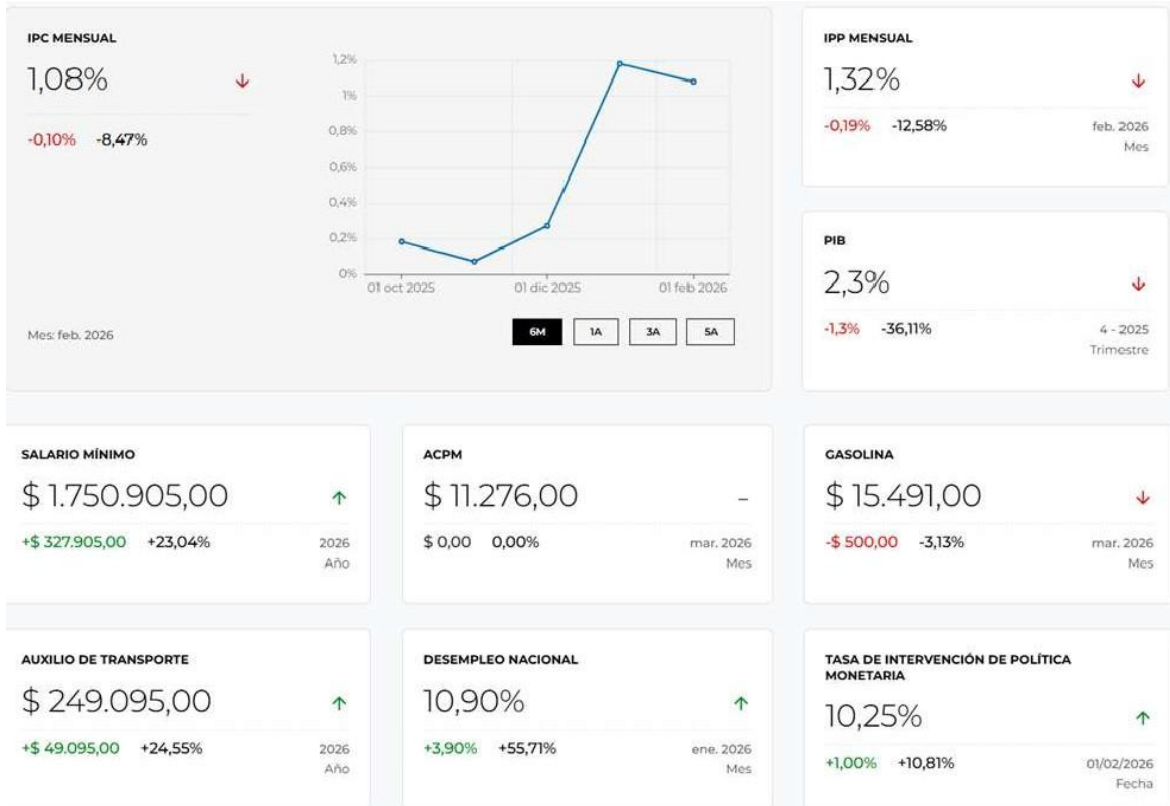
IPC MENSUAL
1,08% ↓
-0,10% -8,47%

1,2%
1%
0,8%
0,6%
0,4%
0,2%
0%
01 oct 2025 01 dic 2025 01 feb 2026

Mes: feb. 2026

6M 1A 3A 5A

IPP MENSUAL
1,32% ↓
-0,19% -12,58%
feb. 2026
Mes

PIB
2,3% ↓
-1,3% -36,11%
4 - 2025
Trimestre

SALARIO MÍNIMO
$ 1.750.905,00 ↑
+$ 327.905,00 +23,04%
2026
Año

ACPM
$ 11.276,00 –
$ 0,00 0,00%
mar. 2026
Mes

GASOLINA
$ 15.491,00 ↓
-$ 500,00 -3,13%
mar. 2026
Mes

AUXILIO DE TRANSPORTE
$ 249.095,00 ↑
+$ 49.095,00 +24,55%
2026
Año

DESEMPLEO NACIONAL
10,90% ↑
+3,90% +55,71%
ene. 2026
Mes

TASA DE INTERVENCIÓN DE POLÍTICA MONETARIA
10,25% ↑
+1,00% +10,81%
01/02/2026
Fecha